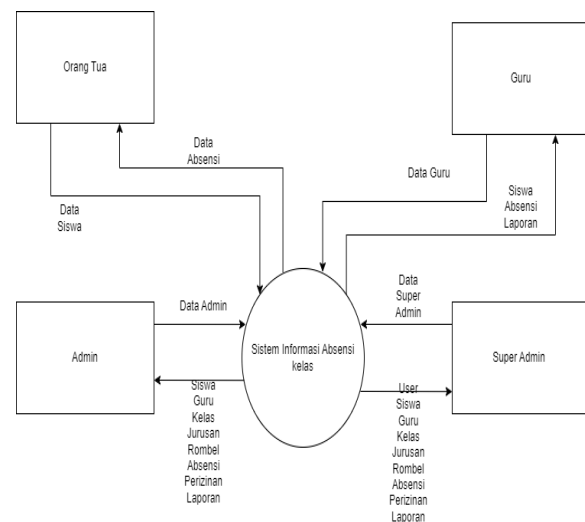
Orang Tua

Guru

Data Absensi

Data Guru

Data Siswa

Siswa Absensi Laporan

Data Admin

Data Super Admin

Admin

Sistem Informasi Absensi kelas

Super Admin

Siswa
Guru
Kelas
Jurusan
Rombel
Absensi
Perizinan
Laporan

User
Siswa
Guru
Kelas
Jurusan
Rombel
Absensi
Perizinan
Laporan